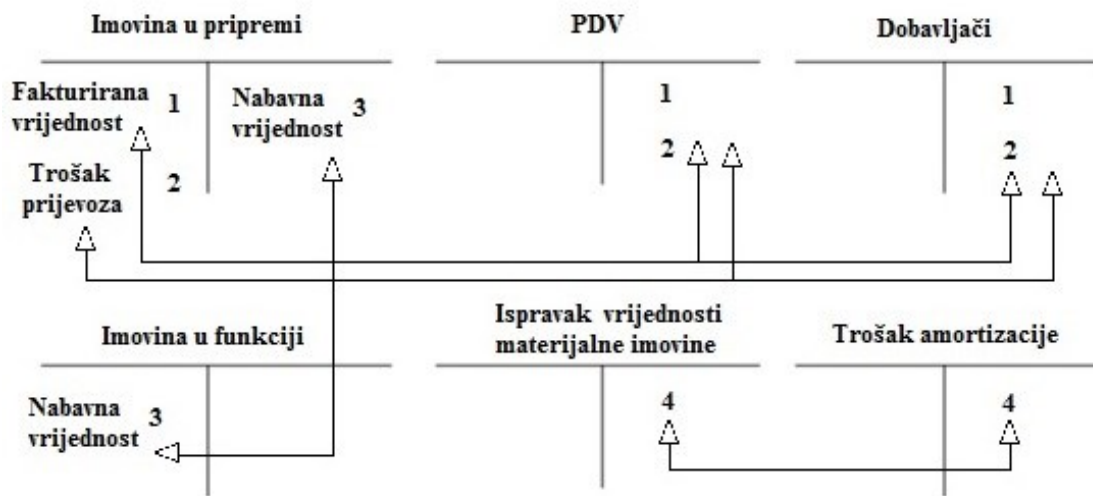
Imovina u pripremi

Fakturirana vrijednost 1

Trošak prijevoza 2

Nabavna vrijednost 3

PDV

1

2

Dobavljači

1

2

Imovina u funkciji

Nabavna vrijednost 3

Ispravak vrijednosti materijalne imovine

4

Trošak amortizacije

4